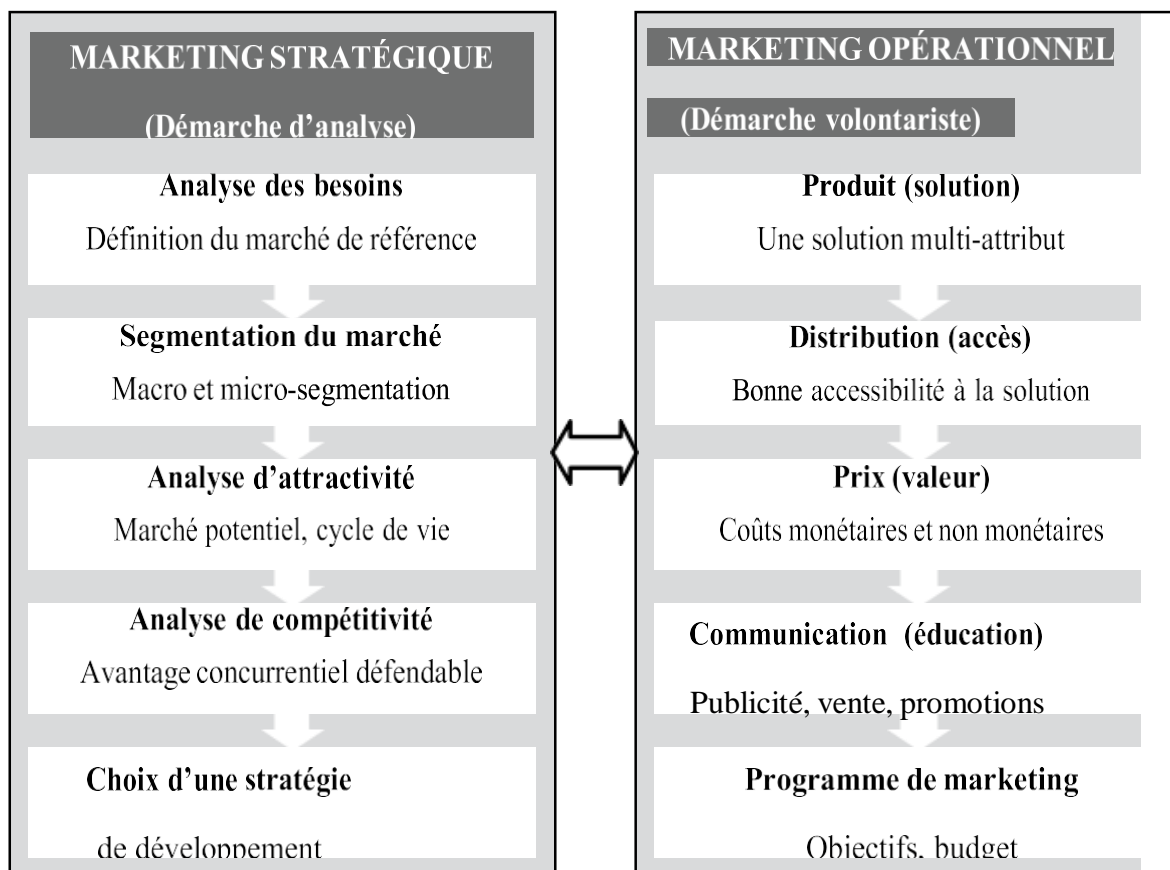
MARKETING STRATÉGIQUE

(Démarche d'analyse)

Analyse des besoins

Définition du marché de référence

Segmentation du marché

Macro et micro-segmentation

Analyse d'attractivité

Marché potentiel, cycle de vie

Analyse de compétitivité

Avantage concurrentiel défendable

Choix d'une stratégie

de développement

MARKETING OPÉRATIONNEL

(Démarche volontariste)

Produit (solution)

Une solution multi-attribut

Distribution (accès)

Bonne accessibilité à la solution

Prix (valeur)

Coûts monétaires et non monétaires

Communication (éducation)

Publicité, vente, promotions

Programme de marketing

Objectifs, budget